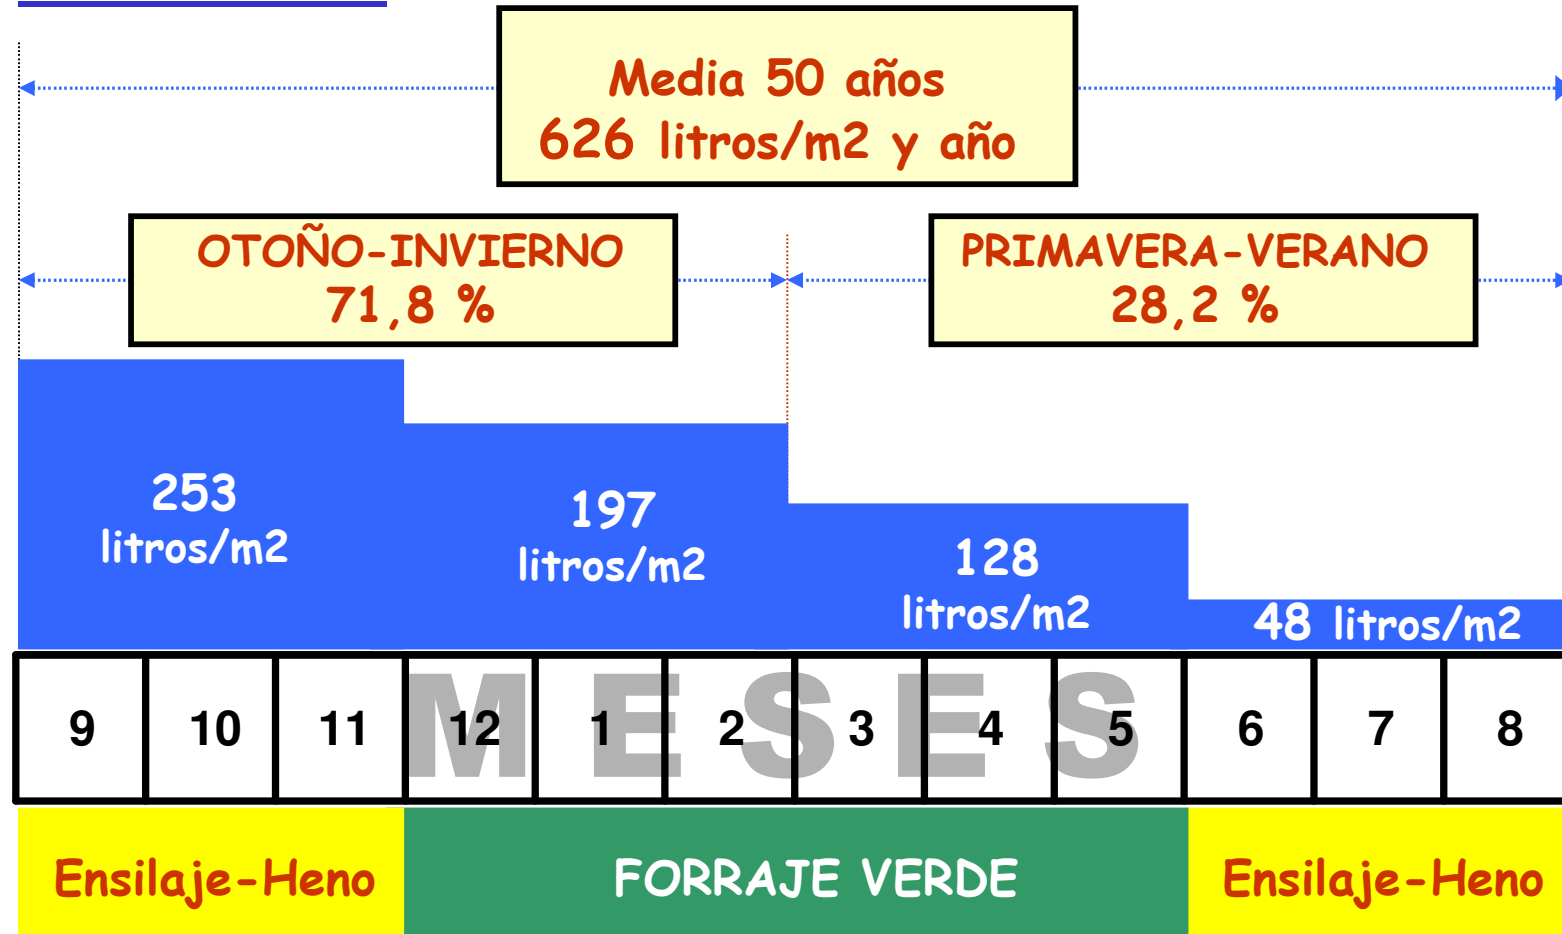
Media 50 años
626 litros/m2 y año

OTOÑO-INVIERNO
71,8 %

PRIMAVERA-VERANO
28,2 %

253
litros/m2

197
litros/m2

128
litros/m2

48 litros/m2

| 9 | 10 | 11 | 12 | 1 | 2 | 3 | 4 | 5 | 6 | 7 | 8 |
|---|---|---|---|---|---|---|---|---|---|---|---|

MESES

Ensilaje-Heno

FORRAJE VERDE

Ensilaje-Heno